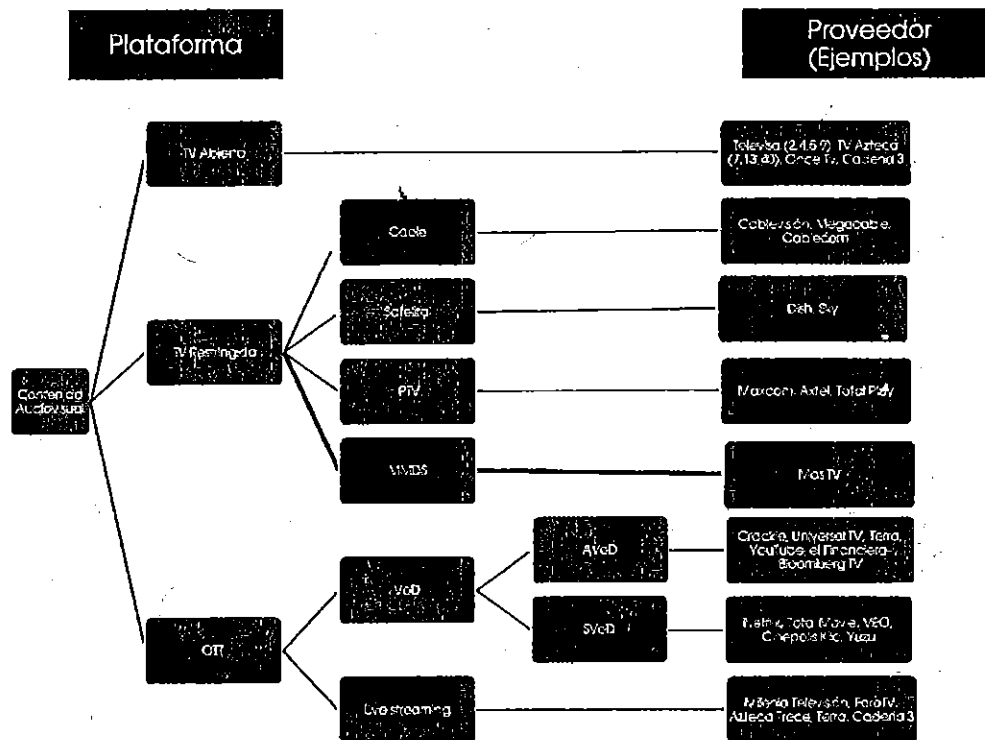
Plataforma

Proveedor (Ejemplos)

Contenido Audiovisual

TV Abierta

Televisa (2,4,5,9), TV Azteca (7,13,40), Once Tv, Cadena 3

TV Restringida

Cable

Cablevisión, Megacable, Cablecom

Satelital

Dish, Sky

IPTV

Maxcom, Axtel, Total Play

MMDS

MasTV

OTT

VoD

AVoD

Crackle, Universal TV, Terra, YouTube, el Financiero-Bloomberg TV

SVoD

Netflix, Total Movie, VEO, Cinepolis Klic, Yuzu

Live streaming

Milenio Televisión, ForoTV, Azteca Trece, Terra, Cadena 3